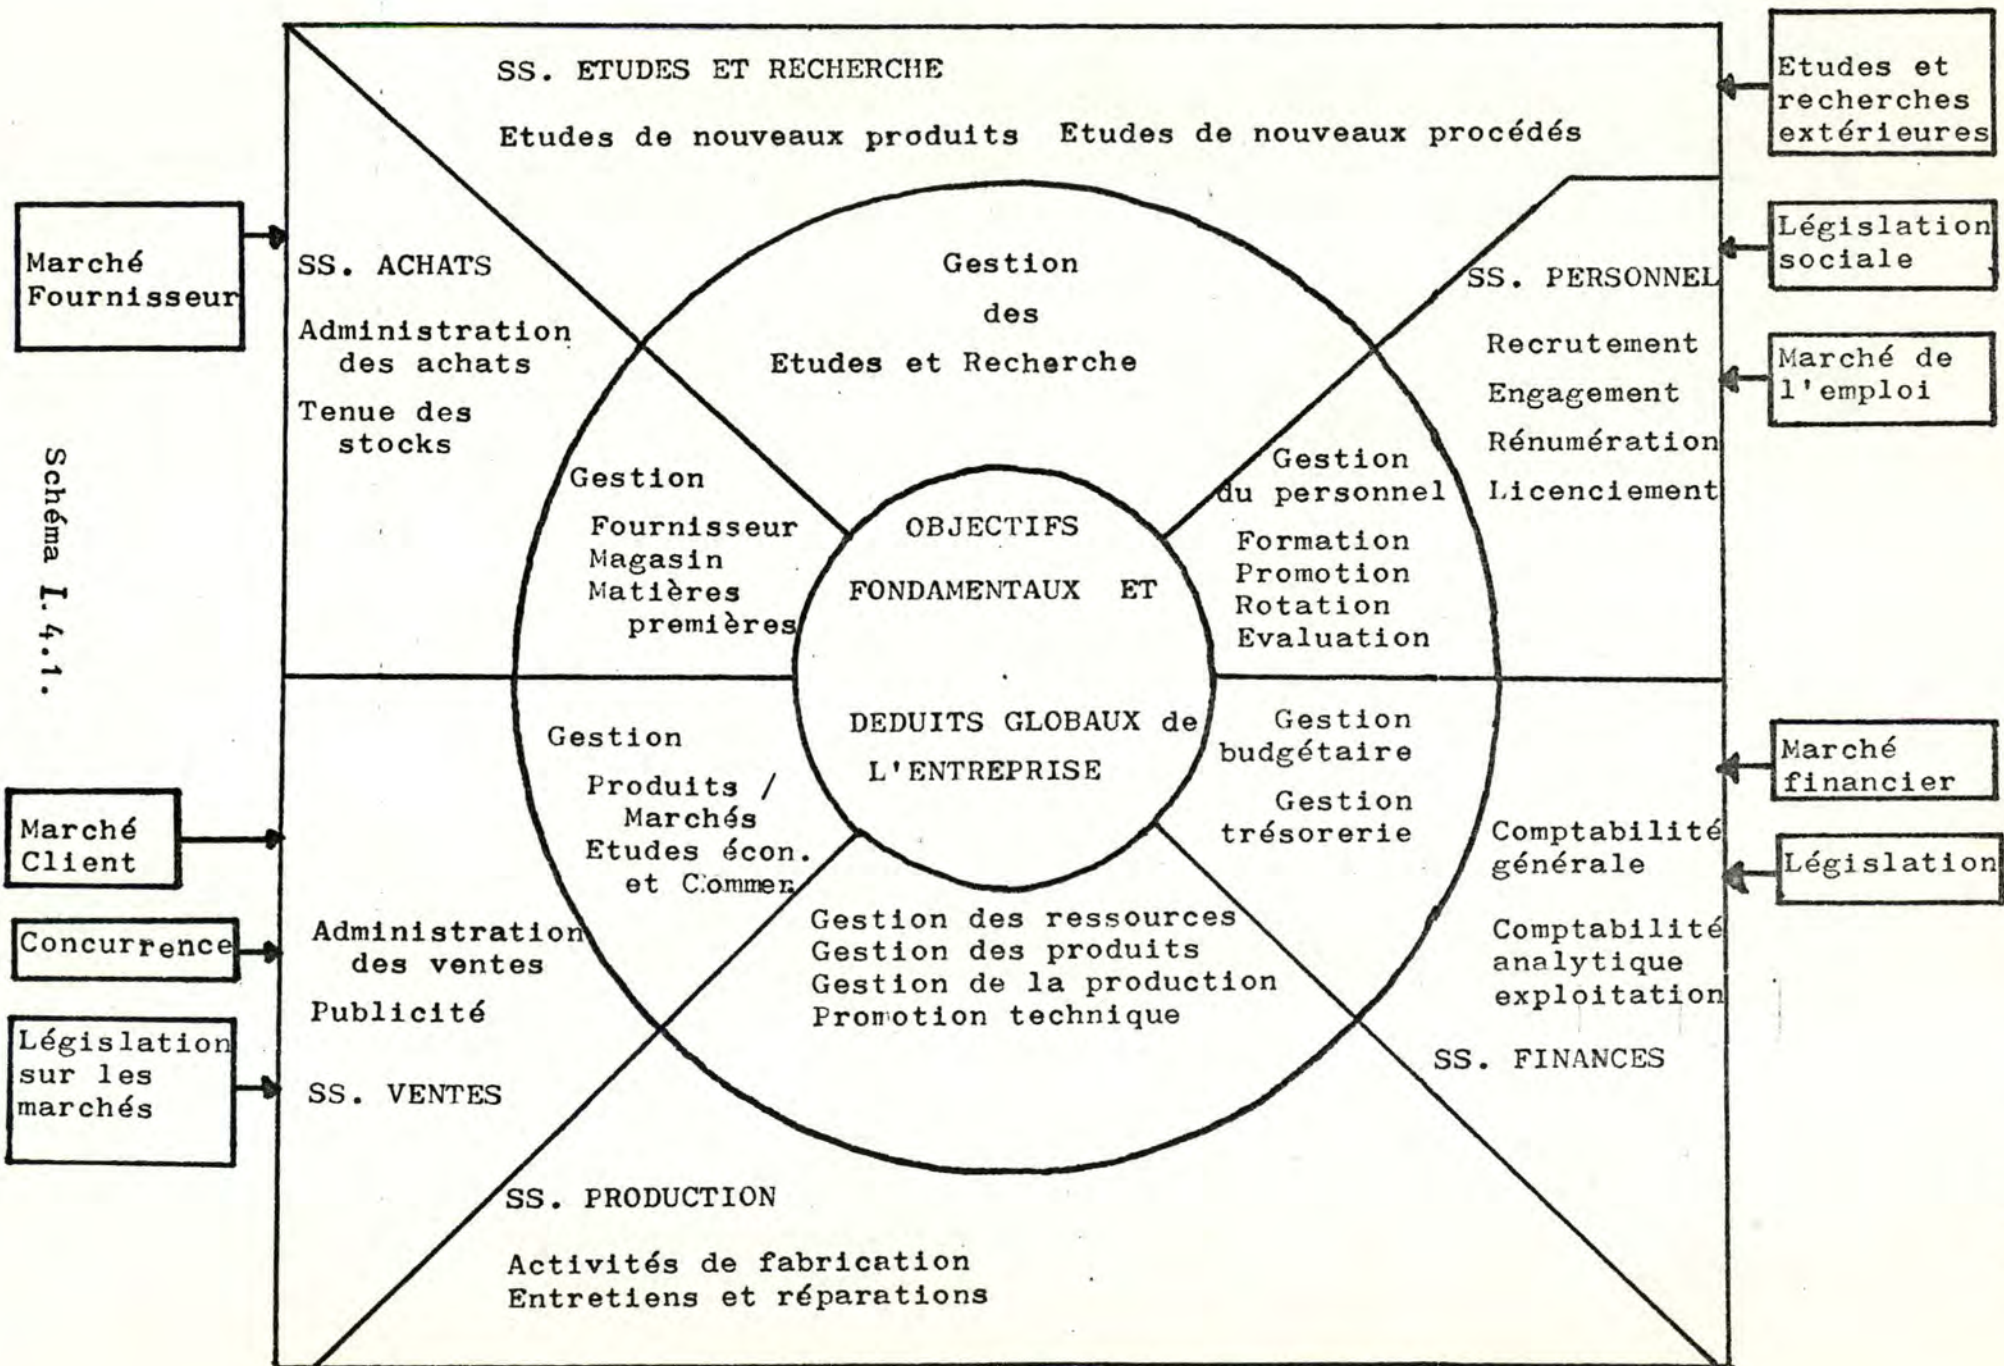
Schéma I.4.1.

SS. ETUDES ET RECHERCHE

Etudes de nouveaux produits Etudes de nouveaux procédés

Etudes et recherches extérieures

Marché Fournisseur

SS. ACHATS

Administration des achats

Tenue des stocks

Gestion des Etudes et Recherche

Législation sociale

SS. PERSONNEL

Recrutement

Engagement

Rénumération

Licenciement

Marché de l'emploi

Gestion

Fournisseur
Magasin
Matières premières

OBJECTIFS FONDAMENTAUX ET

DEDUITS GLOBAUX de L'ENTREPRISE

Gestion du personnel

Formation
Promotion
Rotation
Evaluation

Gestion

Produits / Marchés
Etudes écon. et Commer

Gestion budgétaire

Gestion trésorerie

Marché financier

Comptabilité générale

Législation

Comptabilité analytique exploitation

Marché Client

Concurrence

Législation sur les marchés

Administration des ventes

Publicité

SS. VENTES

Gestion des ressources
Gestion des produits
Gestion de la production
Promotion technique

SS. FINANCES

SS. PRODUCTION

Activités de fabrication
Entretiens et réparations